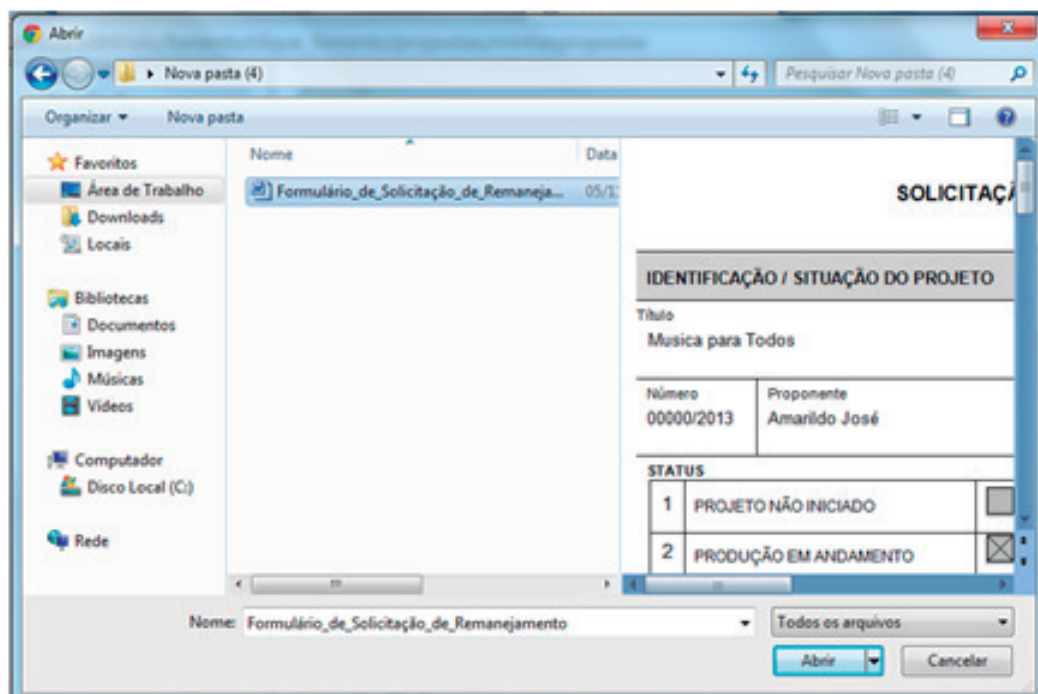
Abrir

Nova pasta (4)

Pesquisar Nova pasta (4)

Organizar ▾ Nova pasta

Favoritos
Área de Trabalho
Downloads
Locais

Bibliotecas
Documentos
Imagens
Músicas
Vídeos

Computador
Disco Local (C:)

Rede

Nome
Data

Formulário_de_Solicitação_de_Remaneja... 05/1

SOLICITAÇ

IDENTIFICAÇÃO / SITUAÇÃO DO PROJETO

Título
Musica para Todos

| Número | Proponente |
|---|---|
| 00000/2013 | Amarildo José |

STATUS

| 1 | PROJETO NÃO INICIADO | |
|---|---|---|
| 2 | PRODUÇÃO EM ANDAMENTO | ☒ |

Nome: Formulário_de_Solicitação_de_Remanejamento

Todos os arquivos

Abrir

Cancelar